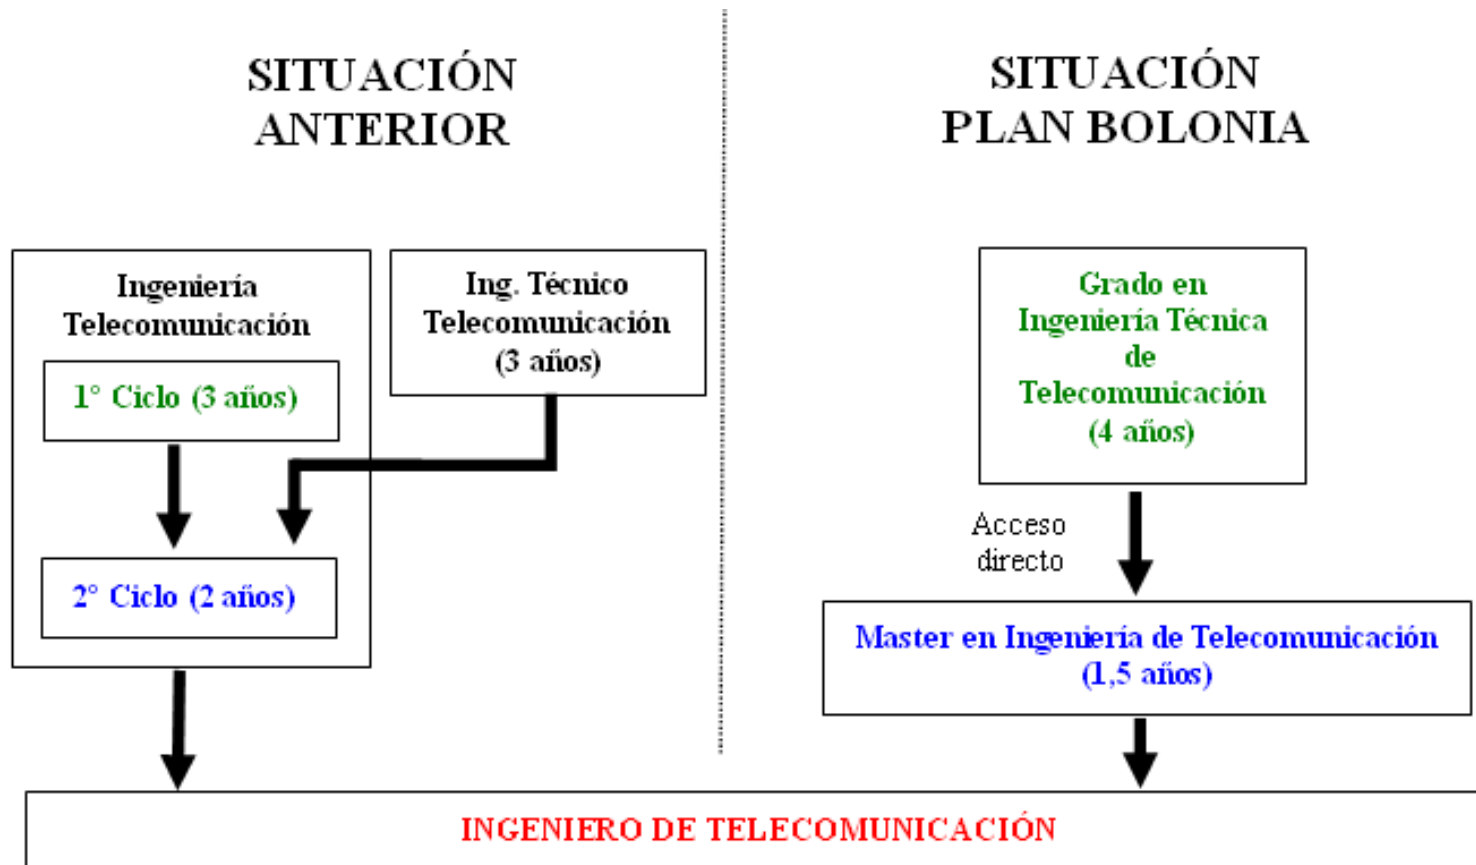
SITUACIÓN ANTERIOR

Ingeniería Telecomunicación

1° Ciclo (3 años)

2° Ciclo (2 años)

Ing. Técnico Telecomunicación (3 años)

SITUACIÓN PLAN BOLONIA

Grado en Ingeniería Técnica de Telecomunicación (4 años)

Acceso directo

Master en Ingeniería de Telecomunicación (1,5 años)

INGENIERO DE TELECOMUNICACIÓN